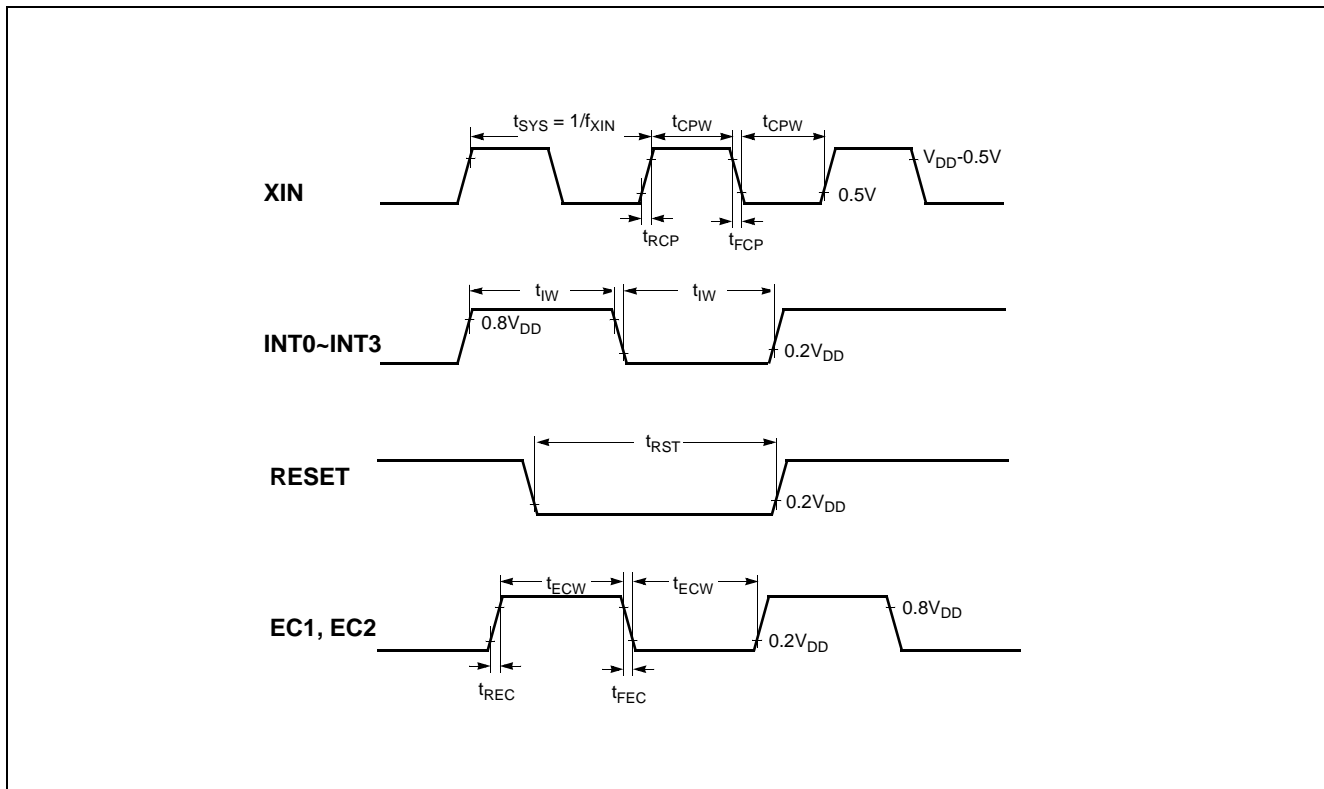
$t_{SYS} = 1/f_{XIN}$
$t_{CPW}$
$t_{CPW}$
$V_{DD}$-0.5V
XIN
0.5V
$t_{RCP}$
$t_{FCP}$
$t_{IW}$
$t_{IW}$
$0.8V_{DD}$
INT0~INT3
$0.2V_{DD}$
$t_{RST}$
RESET
$0.2V_{DD}$
$t_{ECW}$
$t_{ECW}$
$0.8V_{DD}$
EC1, EC2
$0.2V_{DD}$
$t_{REC}$
$t_{FEC}$